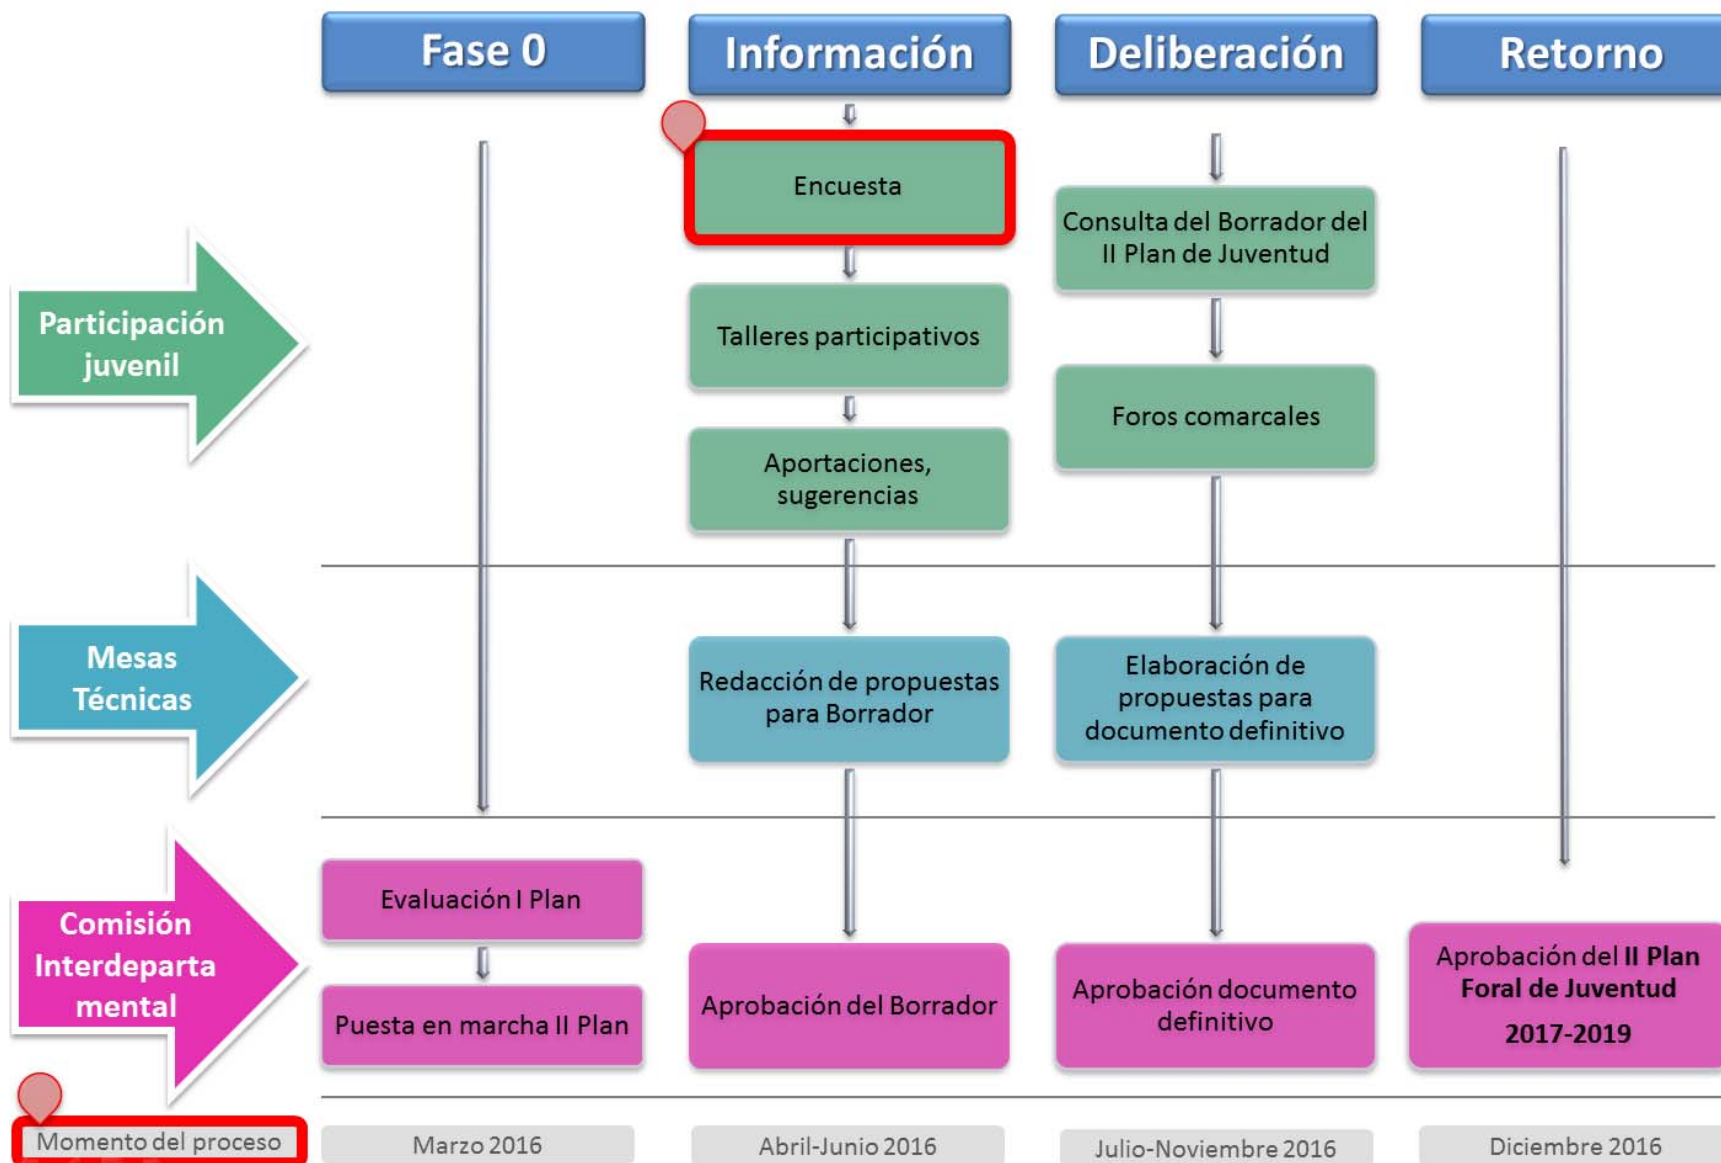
Fase 0

Información

Deliberación

Retorno

Participación juvenil

Encuesta

Talleres participativos

Aportaciones, sugerencias

Consulta del Borrador del II Plan de Juventud

Foros comarcales

Mesas Técnicas

Redacción de propuestas para Borrador

Elaboración de propuestas para documento definitivo

Comisión Interdepartamental

Evaluación I Plan

Puesta en marcha II Plan

Aprobación del Borrador

Aprobación documento definitivo

Aprobación del **II Plan Foral de Juventud 2017-2019**

Momento del proceso

Marzo 2016

Abril-Junio 2016

Julio-Noviembre 2016

Diciembre 2016